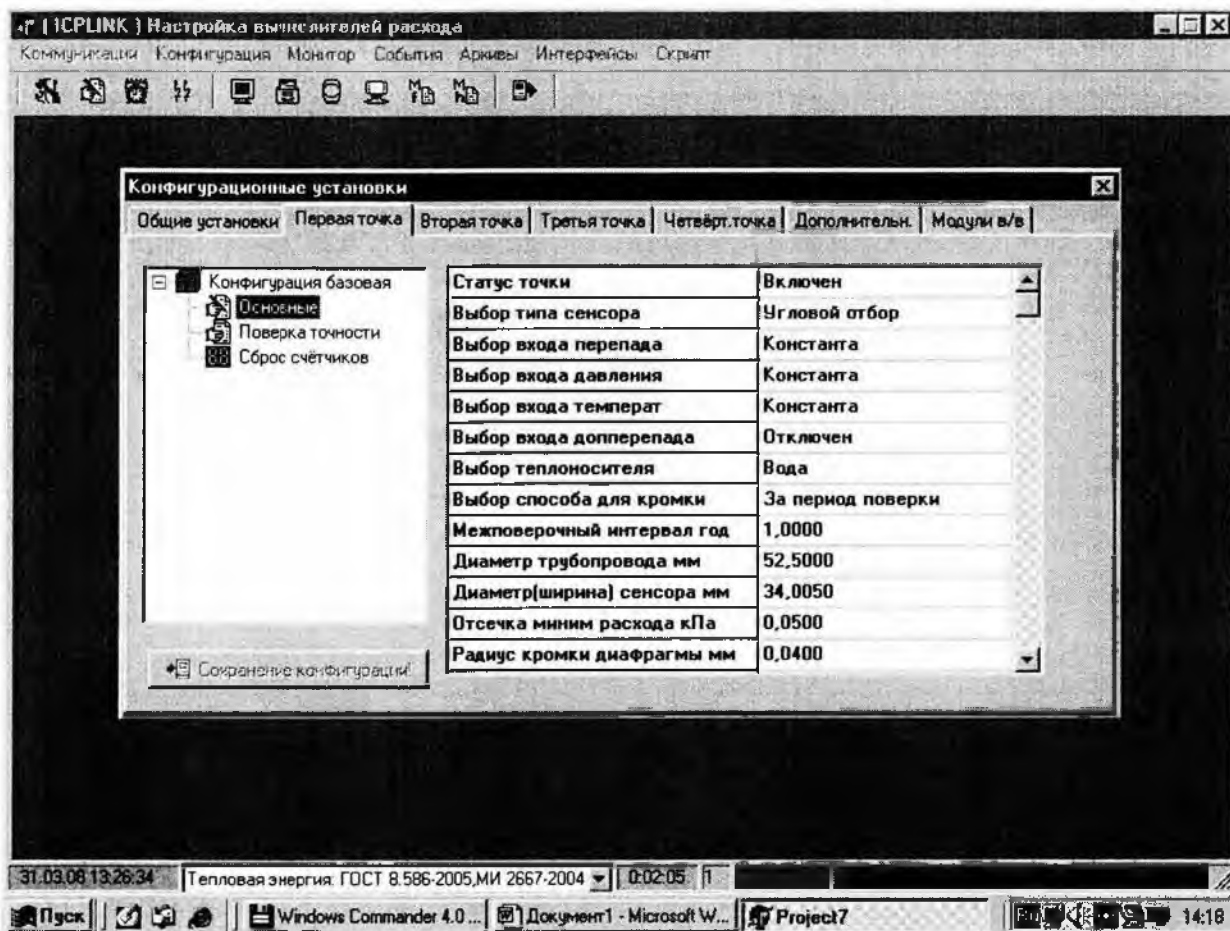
( ICPLINK ) Настройка вычислителей расхода

Коммуникации Конфигурация Монитор События Архивы Интерфейсы Скрипт

Конфигурационные установки

Общие установки | Первая точка | Вторая точка | Третья точка | Четвёрт.точка | Дополнительн. | Модули в/в

Конфигурация базовая
Основные
Поверка точности
Сброс счётчиков

| | |
|---|---|
| Статус точки | Включен |
| Выбор типа сенсора | Угловой отбор |
| Выбор входа перепада | Константа |
| Выбор входа давления | Константа |
| Выбор входа температ | Константа |
| Выбор входа допперепада | Отключен |
| Выбор теплоносителя | Вода |
| Выбор способа для кромки | За период поверки |
| Межповерочный интервал год | 1,0000 |
| Диаметр трубопровода мм | 52,5000 |
| Диаметр(ширина) сенсора мм | 34,0050 |
| Отсечка миним расхода кПа | 0,0500 |
| Радиус кромки диафрагмы мм | 0,0400 |

Сохранение конфигурации!

31.03.08 13:26:34 | Тепловая энергия: ГОСТ 8.586-2005,МИ 2667-2004 | 0:02:05 | 1

Пуск | Windows Commander 4.0 ... | Документ1 - Microsoft W... | Project7 | 14:18